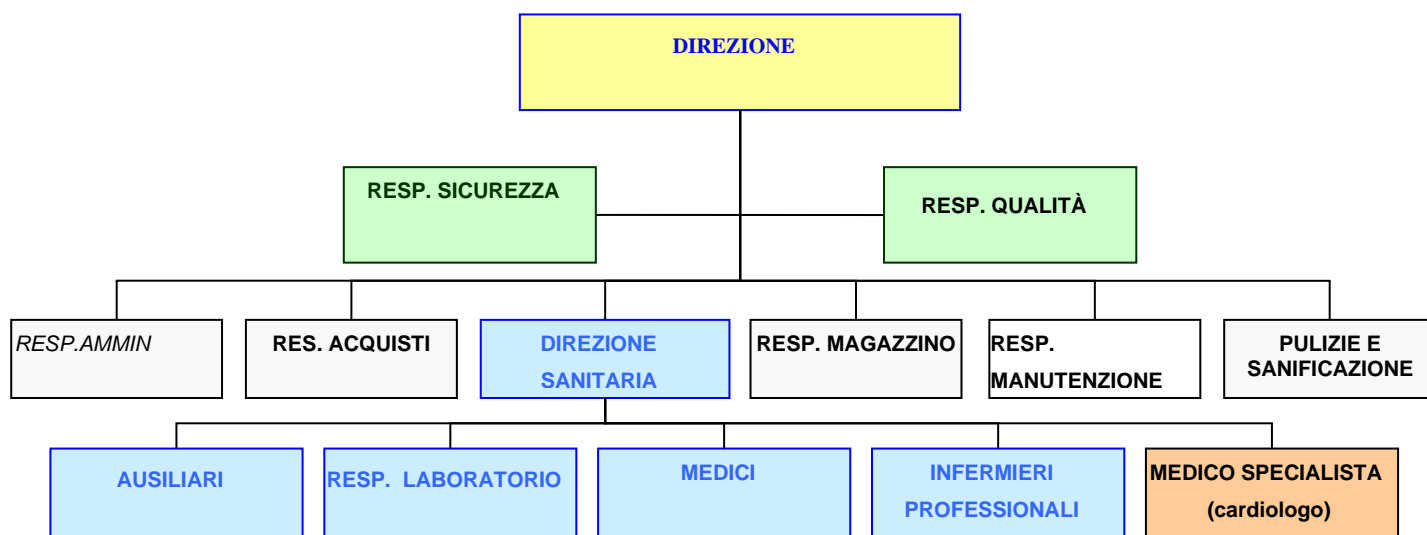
DIREZIONE

RESP. SICUREZZA

RESP. QUALITÀ

RESP.AMMIN

RES. ACQUISTI

DIREZIONE SANITARIA

RESP. MAGAZZINO

RESP. MANUTENZIONE

PULIZIE E SANIFICAZIONE

AUSILIARI

RESP. LABORATORIO

MEDICI

INFERMIERI PROFESSIONALI

MEDICO SPECIALISTA (cardiologo)